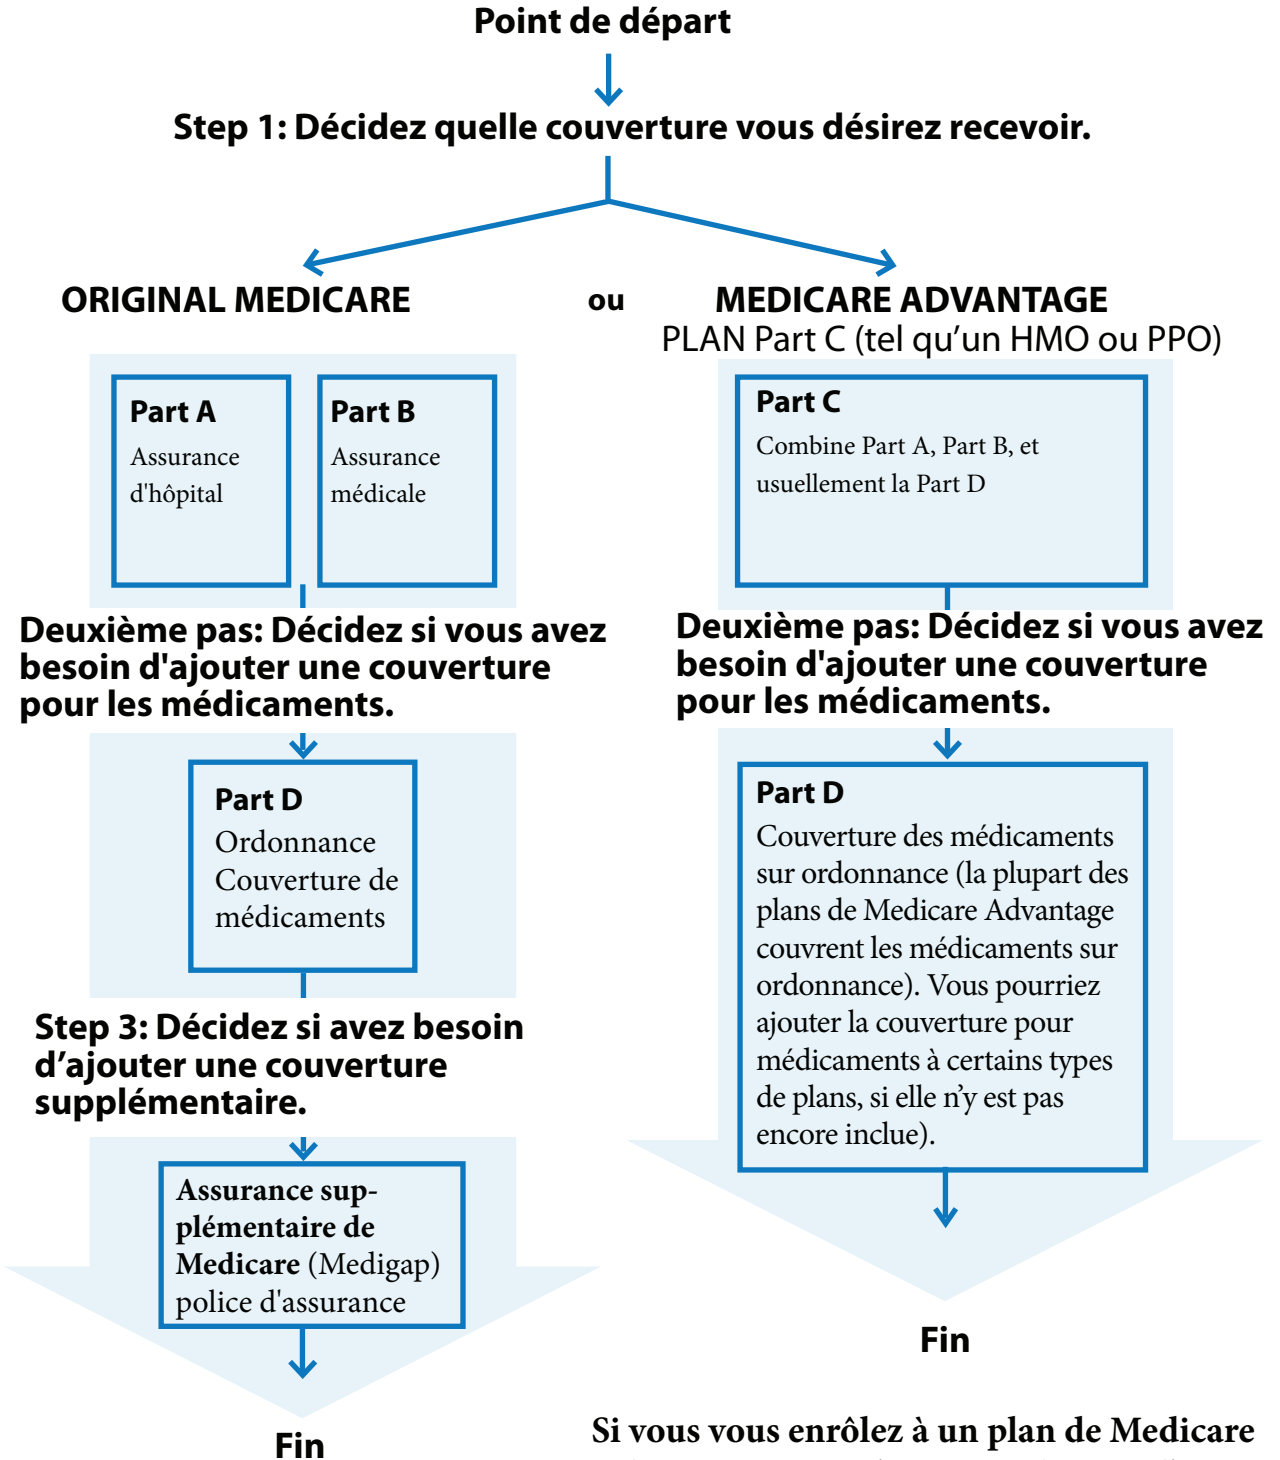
Point de départ

Step 1: Décidez quelle couverture vous désirez recevoir.

ORIGINAL MEDICARE

ou

MEDICARE ADVANTAGE
PLAN Part C (tel qu'un HMO ou PPO)

Part A
Assurance d'hôpital

Part B
Assurance médicale

Part C
Combine Part A, Part B, et usuellement la Part D

Deuxième pas: Décidez si vous avez besoin d'ajouter une couverture pour les médicaments.

Deuxième pas: Décidez si vous avez besoin d'ajouter une couverture pour les médicaments.

Part D
Ordonnance Couverture de médicaments

Part D
Couverture des médicaments sur ordonnance (la plupart des plans de Medicare Advantage couvrent les médicaments sur ordonnance). Vous pourriez ajouter la couverture pour médicaments à certains types de plans, si elle n'y est pas encore inclue).

Step 3: Décidez si avez besoin d'ajouter une couverture supplémentaire.

Assurance supplémentaire de Medicare (Medigap) police d'assurance

Fin

Fin

Si vous vous enrôlez à un plan de Medicare